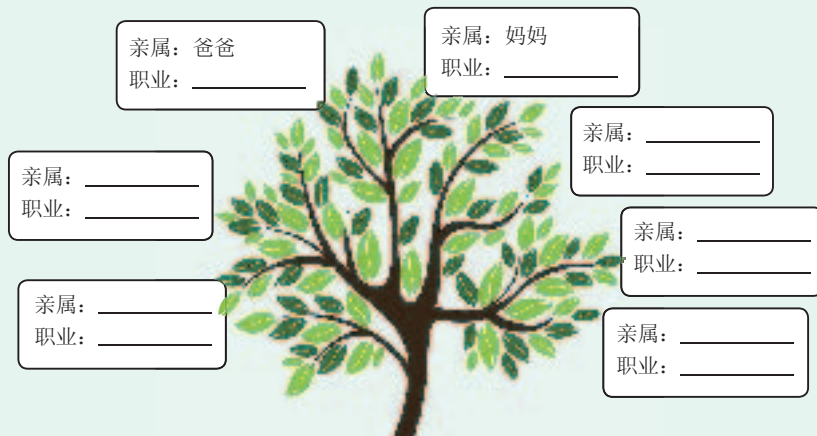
亲属：爸爸
职业：\_\_\_\_\_\_\_\_

亲属：妈妈
职业：\_\_\_\_\_\_\_\_

亲属：\_\_\_\_\_\_\_\_
职业：\_\_\_\_\_\_\_\_

亲属：\_\_\_\_\_\_\_\_
职业：\_\_\_\_\_\_\_\_

亲属：\_\_\_\_\_\_\_\_
职业：\_\_\_\_\_\_\_\_

亲属：\_\_\_\_\_\_\_\_
职业：\_\_\_\_\_\_\_\_

亲属：\_\_\_\_\_\_\_\_
职业：\_\_\_\_\_\_\_\_